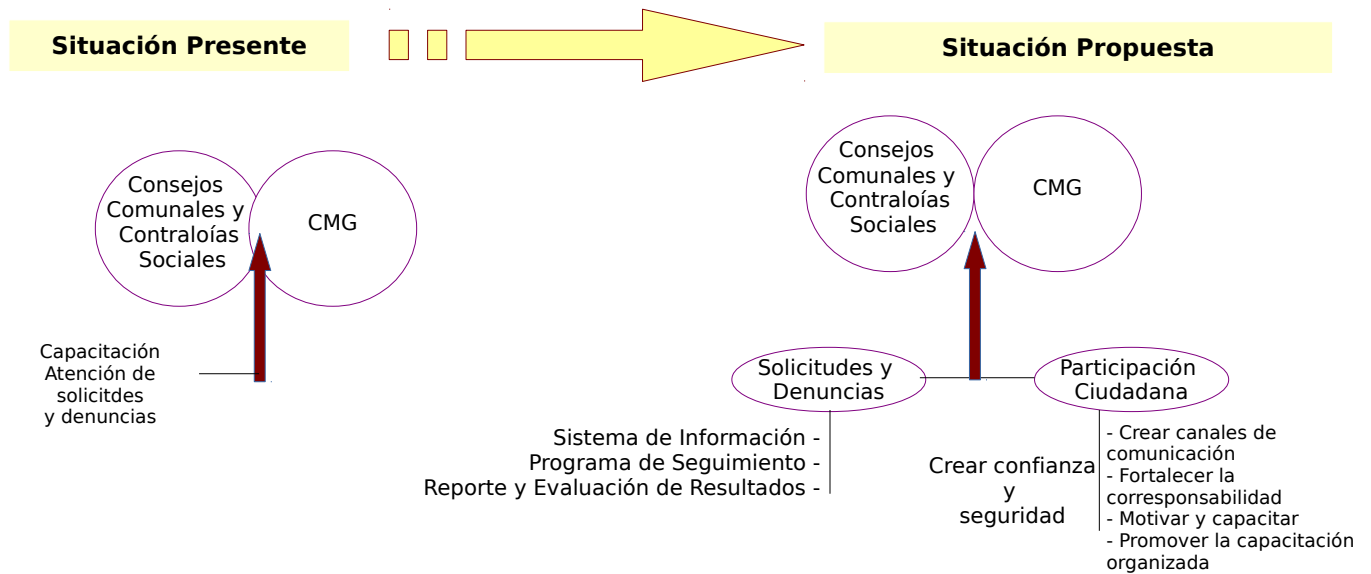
Situación Presente

Situación Propuesta

Consejos Comunales y Contraloías Sociales

CMG

Capacitación
Atención de solicitdes
y denuncias

Consejos Comunales y Contraloías Sociales

CMG

Solicitudes y Denuncias

Participación Ciudadana

Sistema de Información -
Programa de Seguimiento -
Reporte y Evaluación de Resultados -

Crear confianza
y
seguridad

- Crear canales de comunicación
- Fortalecer la corresponsabilidad
- Motivar y capacitar
- Promover la capacitación organizada